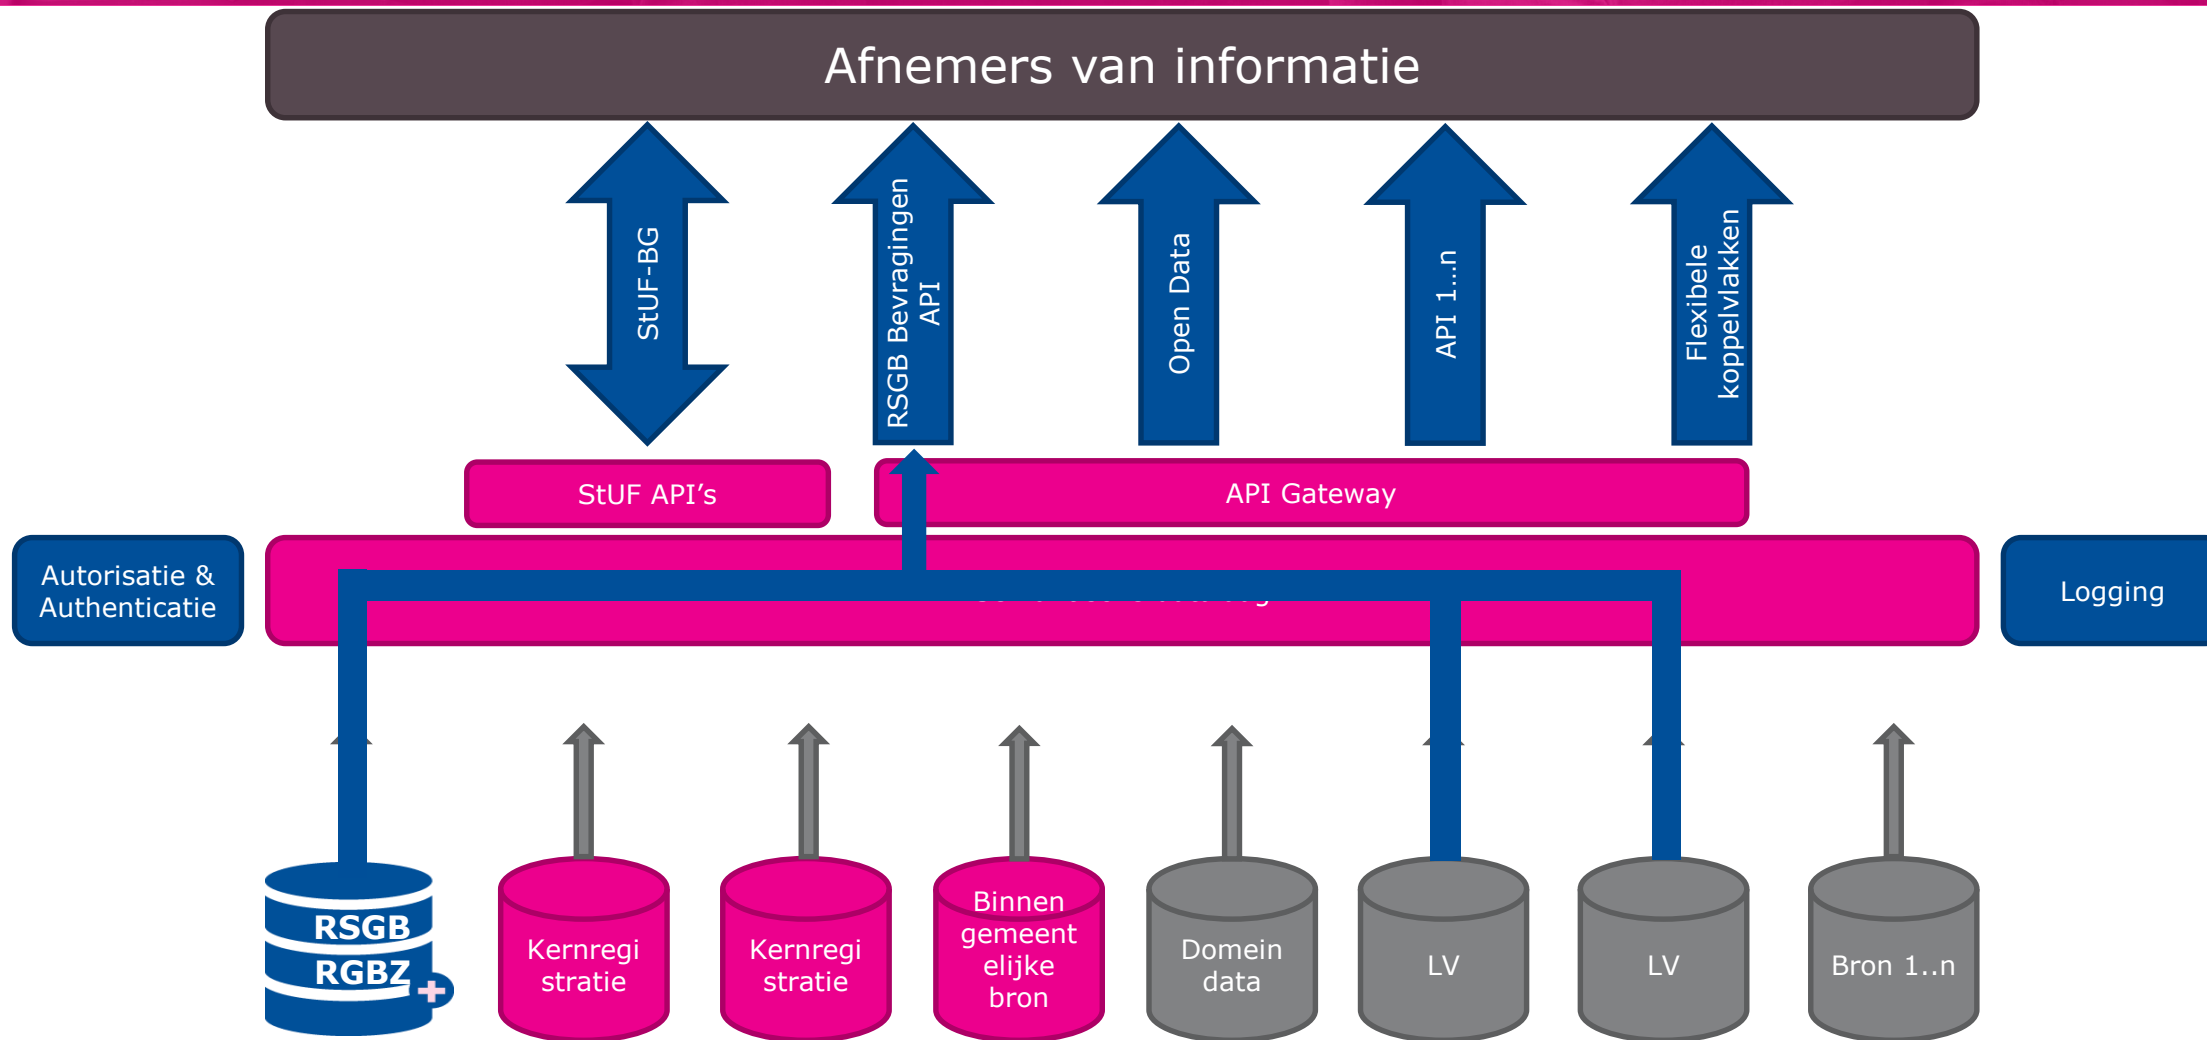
Afnemers van informatie

StUF-BG

RSGB Bevragingen API

Open Data

API 1...n

Flexibele koppelvlakken

StUF API's

API Gateway

Autorisatie & Authenticatie

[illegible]

Logging

RSGB RGBZ

Kernregi stratie

Kernregi stratie

Binnen gemeent elijke bron

Domein data

LV

LV

Bron 1..n